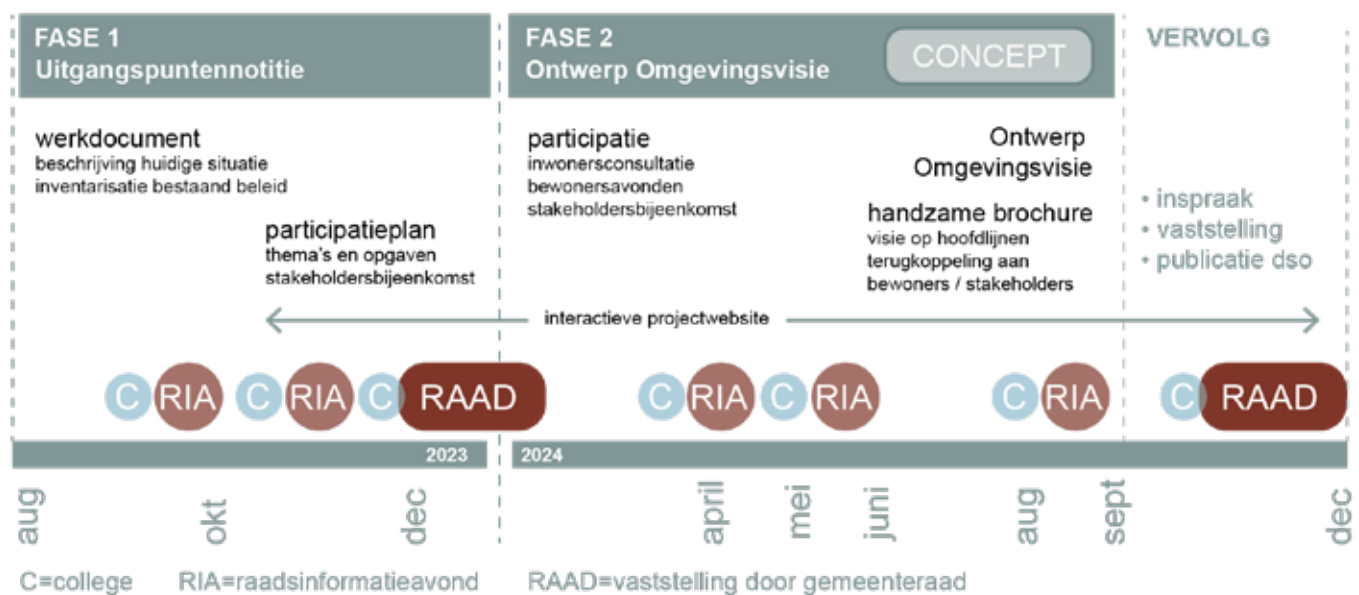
FASE 1
Uitgangspuntennotitie

FASE 2
Ontwerp Omgevingsvisie

CONCEPT

VERVOLG

werkdocument
beschrijving huidige situatie
inventarisatie bestaand beleid

participatieplan
thema's en opgaven
stakeholdersbijeenkomst

participatie
inwonersconsultatie
bewonersavonden
stakeholdersbijeenkomst

Ontwerp
Omgevingsvisie

handzame brochure
visie op hoofdlijnen
terugkoppeling aan
bewoners / stakeholders

• inspraak
• vaststelling
• publicatie dso

interactieve projectwebsite

C RIA C RIA C RAAD C RIA C RIA C RIA C RAAD

2023
2024

aug okt dec april mei juni aug sept dec

C=college RIA=raadsinformatieavond RAAD=vaststelling door gemeenteraad